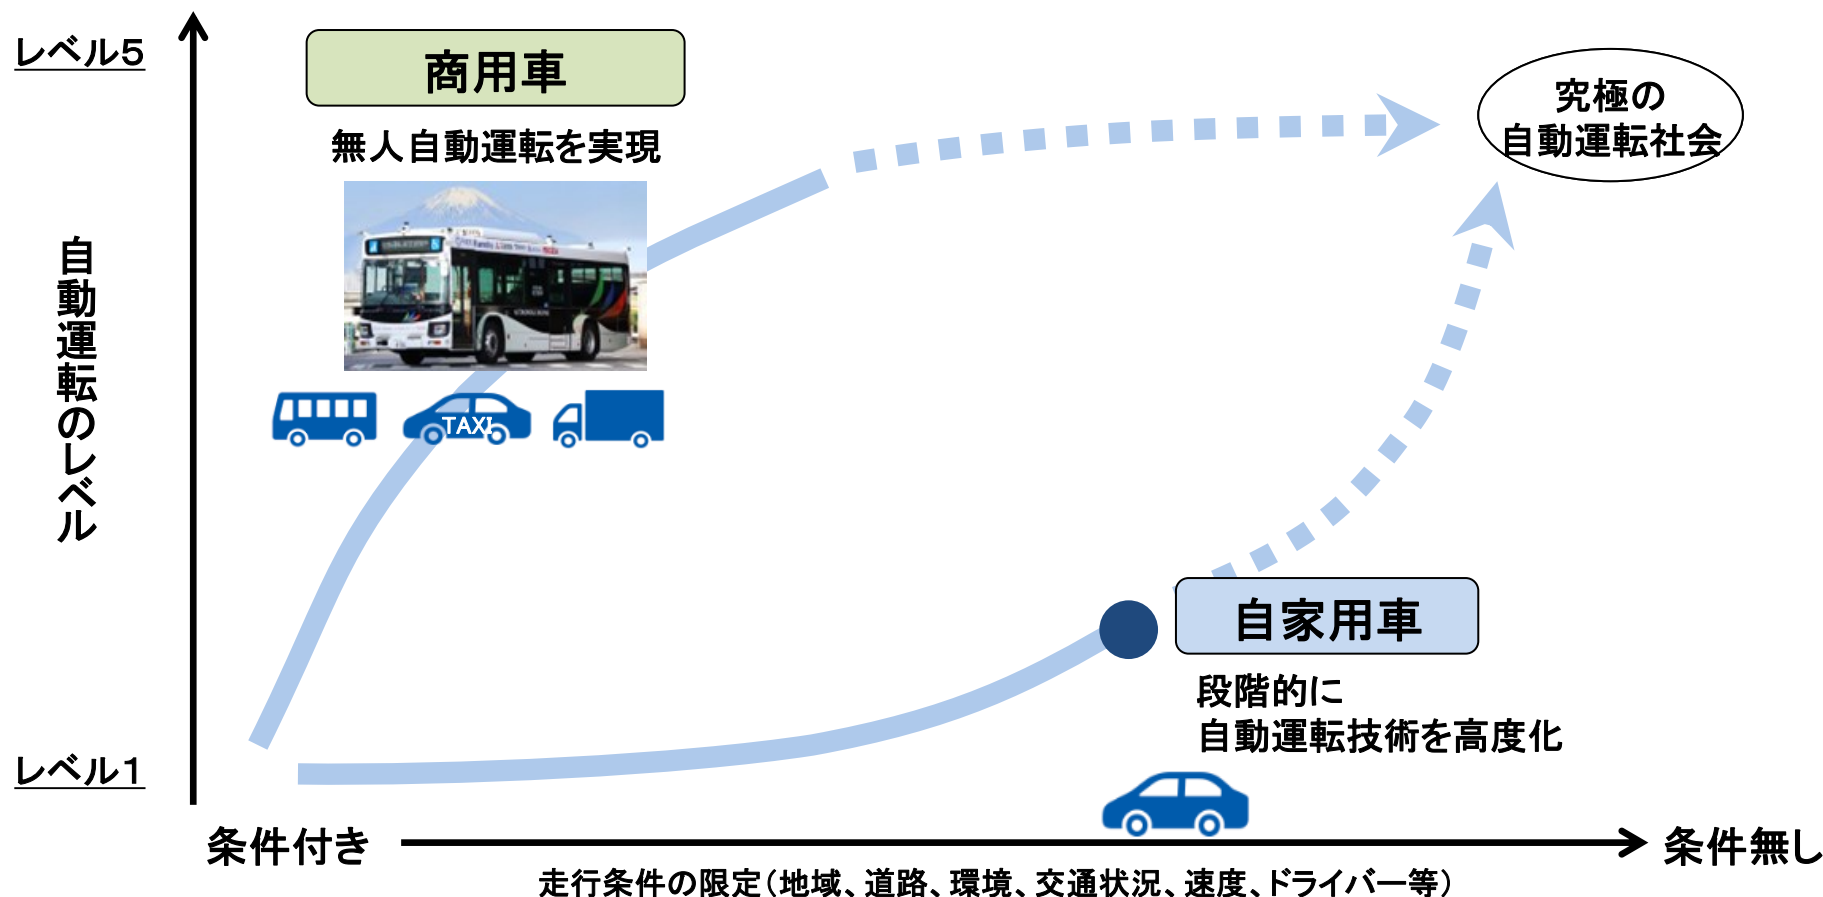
レベル5

商用車

無人自動運転を実現

究極の
自動運転社会

自動運転のレベル

TAXI

自家用車

段階的に
自動運転技術を高度化

レベル1

条件付き

条件無し

走行条件の限定（地域、道路、環境、交通状況、速度、ドライバー等）